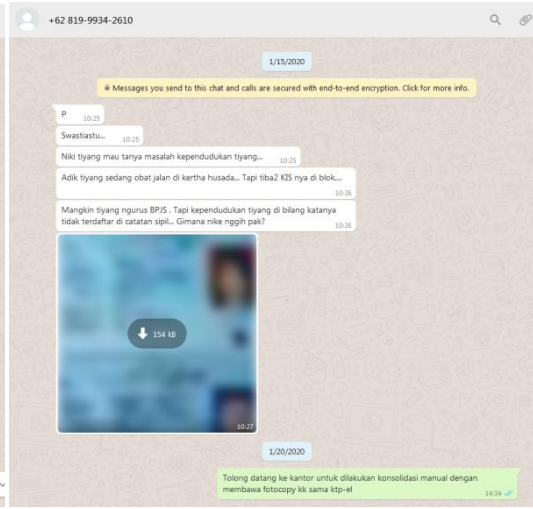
+62 819-9934-2610

1/15/2020

Messages you send to this chat and calls are secured with end-to-end encryption. Click for more info.

P 10:25

Swastiastu... 10:25

Niki tiyang mau tanya masalah kependudukan tiyang... 10:25

Adik tiyang sedang obat jalan di kertha husada... Tapi tiba2 KIS nya di blok... 10:26

Mangkin tiyang ngurus BPJS . Tapi kependudukan tiyang di bilang katanya tidak terdaftar di catatan sipil... Gimana nike nggih pak? 10:26

154 kB

10:27

1/20/2020

Tolong datang ke kantor untuk dilakukan konsolidasi manual dengan membawa fotocopy kk sama ktp-el 14:34